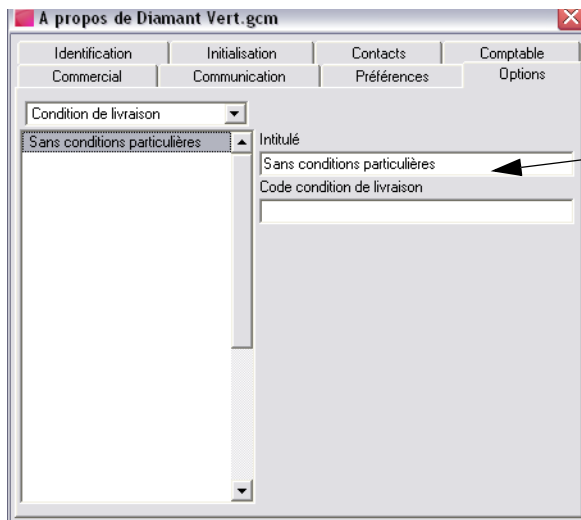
A propos de Diamant Vert.gcm

Identification
Initialisation
Contacts
Comptable
Commercial
Communication
Préférences
Options

Condition de livraison

Sans conditions particulières

Intitulé
Sans conditions particulières
Code condition de livraison